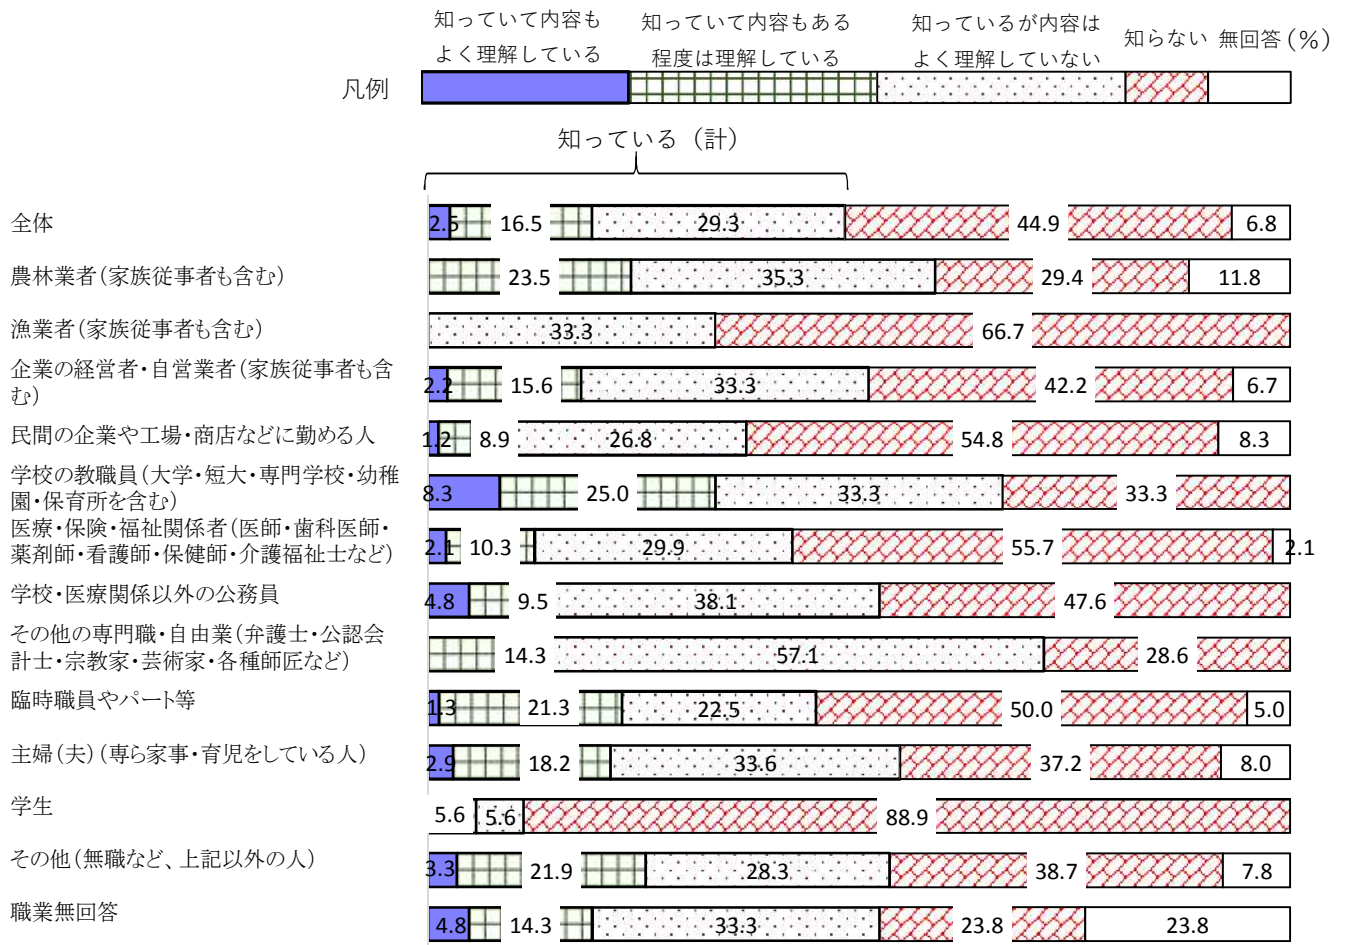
知っていて内容もよく理解している

知っていて内容もある程度は理解している

知っているが内容はよく理解していない

知らない

無回答（%）

凡例

知っている（計）

| | | | | | |
|---|---|---|---|---|---|
| 全体 | 2.5 | 16.5 | 29.3 | 44.9 | 6.8 |
| 農林業者（家族従事者も含む） | | 23.5 | 35.3 | 29.4 | 11.8 |
| 漁業者（家族従事者も含む） | | | 33.3 | 66.7 | |
| 企業の経営者・自営業者（家族従事者も含む） | 2.2 | 15.6 | 33.3 | 42.2 | 6.7 |
| 民間の企業や工場・商店などに勤める人 | 1.2 | 8.9 | 26.8 | 54.8 | 8.3 |
| 学校の教職員（大学・短大・専門学校・幼稚園・保育所を含む） | 8.3 | 25.0 | 33.3 | 33.3 | |
| 医療・保険・福祉関係者（医師・歯科医師・薬剤師・看護師・保健師・介護福祉士など） | 2.1 | 10.3 | 29.9 | 55.7 | 2.1 |
| 学校・医療関係以外の公務員 | 4.8 | 9.5 | 38.1 | 47.6 | |
| その他の専門職・自由業（弁護士・公認会計士・宗教家・芸術家・各種師匠など） | | 14.3 | 57.1 | 28.6 | |
| 臨時職員やパート等 | 1.3 | 21.3 | 22.5 | 50.0 | 5.0 |
| 主婦（夫）（専ら家事・育児をしている人） | 2.9 | 18.2 | 33.6 | 37.2 | 8.0 |
| 学生 | | 5.6 | 5.6 | 88.9 | |
| その他（無職など、上記以外の人） | 3.3 | 21.9 | 28.3 | 38.7 | 7.8 |
| 職業無回答 | 4.8 | 14.3 | 33.3 | 23.8 | 23.8 |